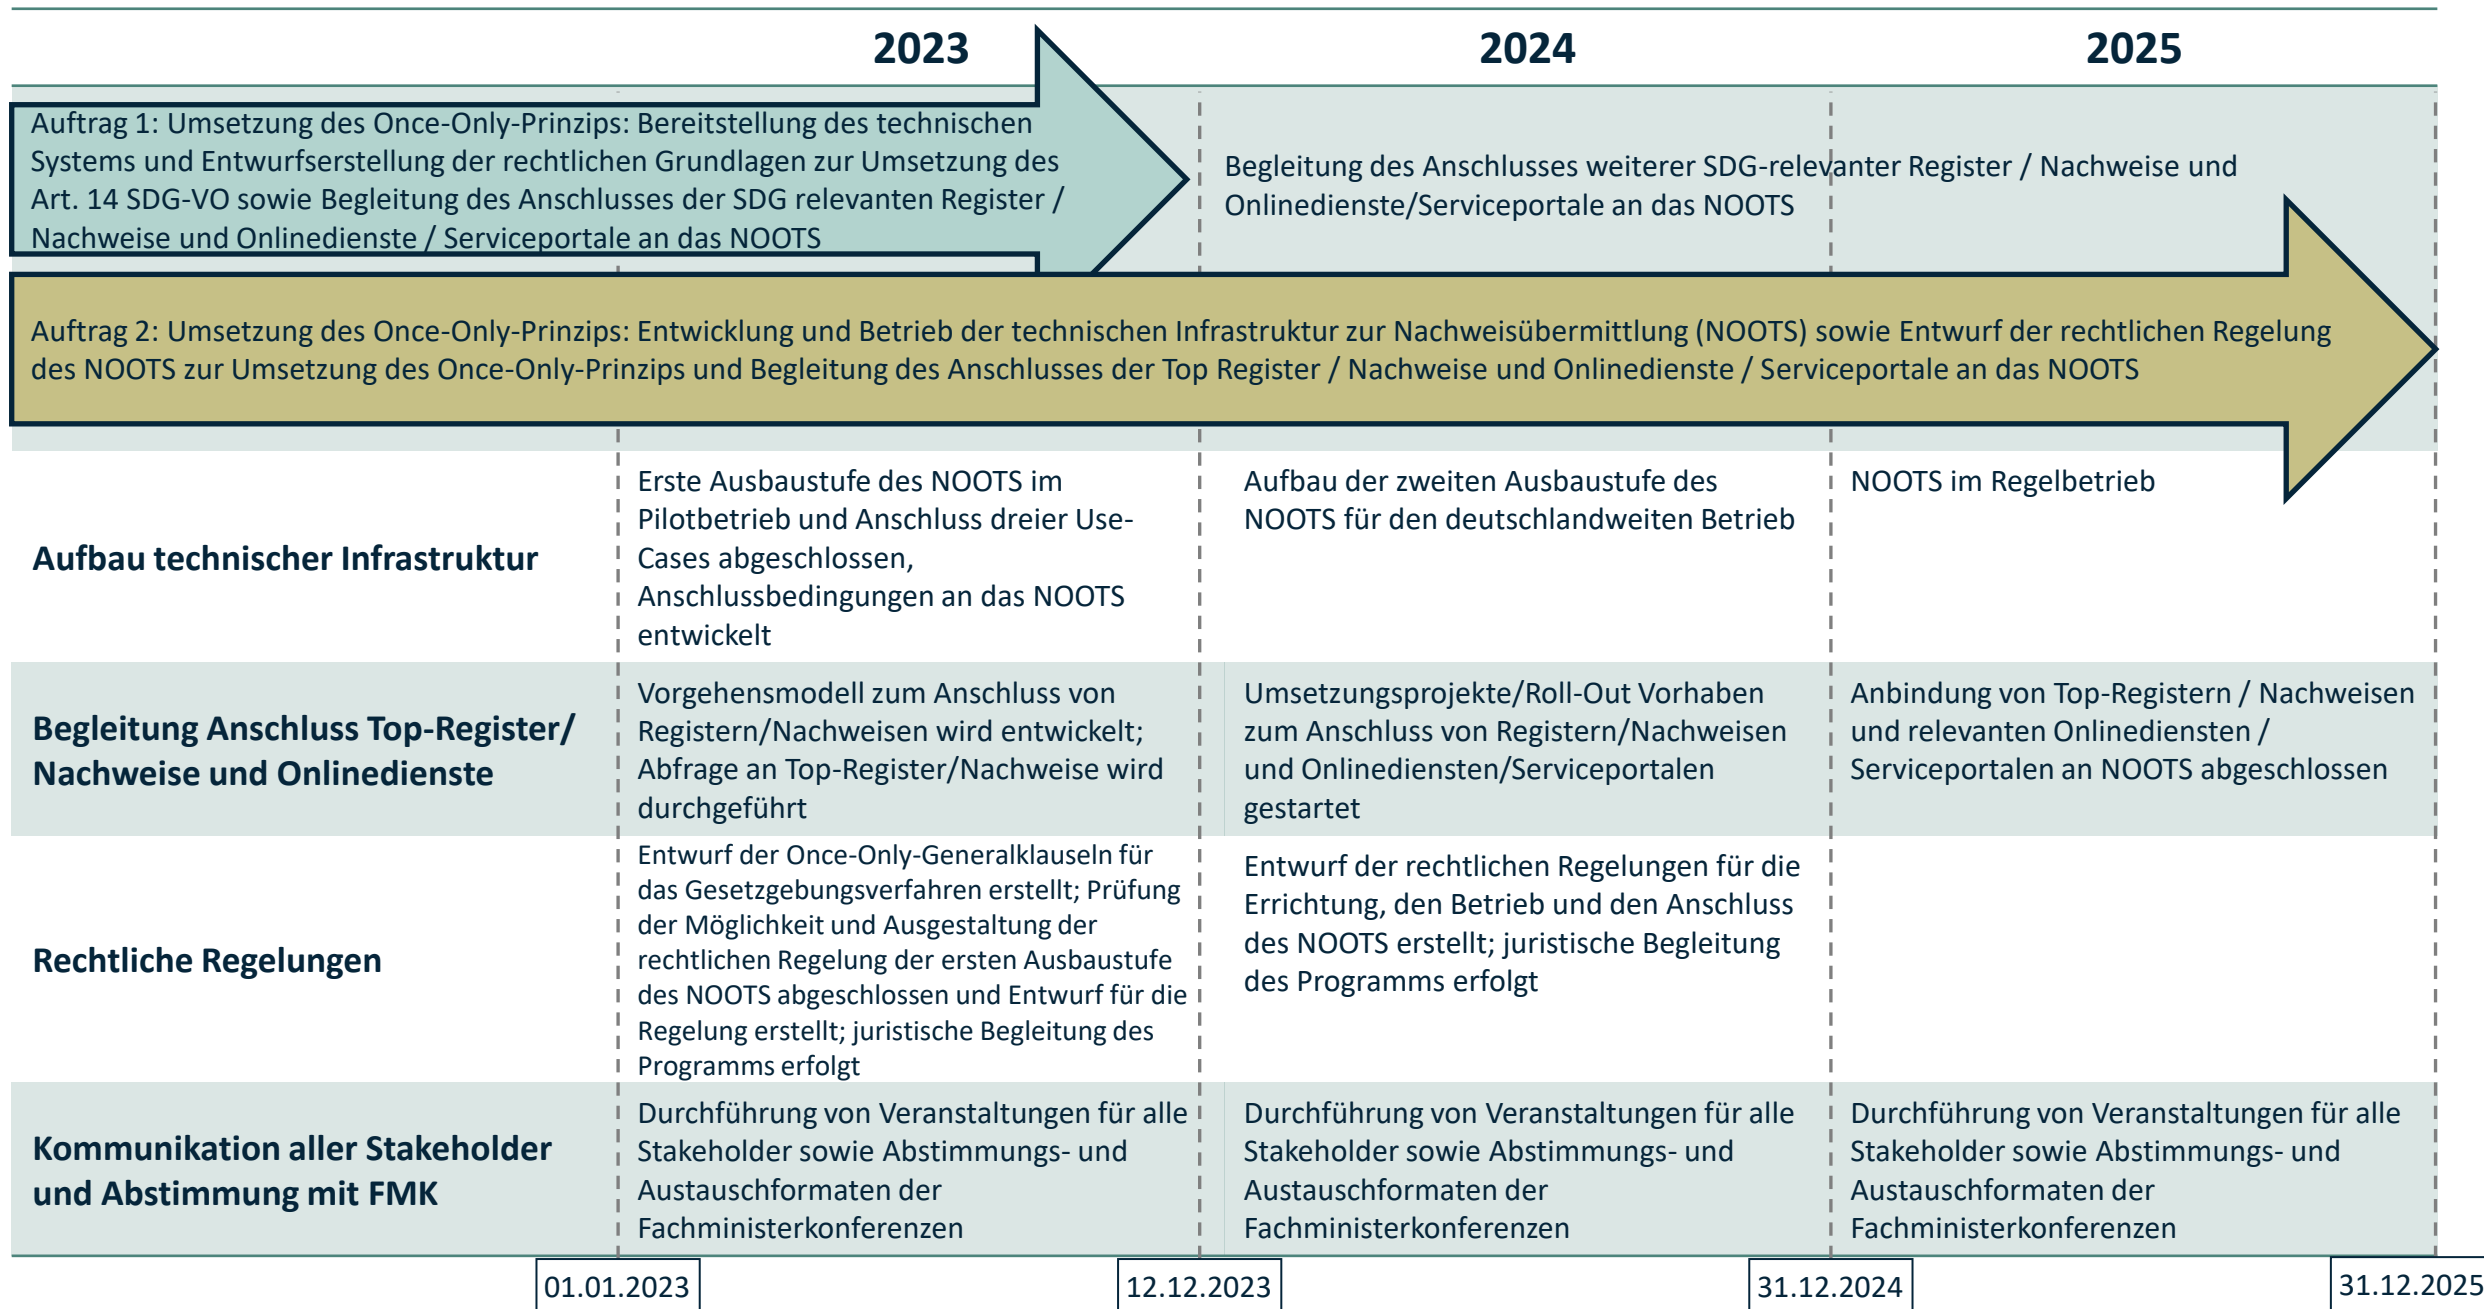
2023

2024

2025

Auftrag 1: Umsetzung des Once-Only-Prinzips: Bereitstellung des technischen Systems und Entwurfserstellung der rechtlichen Grundlagen zur Umsetzung des Art. 14 SDG-VO sowie Begleitung des Anschlusses der SDG relevanten Register / Nachweise und Onlinedienste / Serviceportale an das NOOTS

Begleitung des Anschlusses weiterer SDG-relevanter Register / Nachweise und Onlinedienste/Serviceportale an das NOOTS

Auftrag 2: Umsetzung des Once-Only-Prinzips: Entwicklung und Betrieb der technischen Infrastruktur zur Nachweisübermittlung (NOOTS) sowie Entwurf der rechtlichen Regelung des NOOTS zur Umsetzung des Once-Only-Prinzips und Begleitung des Anschlusses der Top Register / Nachweise und Onlinedienste / Serviceportale an das NOOTS

| | | | |
|---|---|---|---|
| Aufbau technischer Infrastruktur | Erste Ausbaustufe des NOOTS im Pilotbetrieb und Anschluss dreier Use-Cases abgeschlossen, Anschlussbedingungen an das NOOTS entwickelt | Aufbau der zweiten Ausbaustufe des NOOTS für den deutschlandweiten Betrieb | NOOTS im Regelbetrieb |
| Begleitung Anschluss Top-Register/ Nachweise und Onlinedienste | Vorgehensmodell zum Anschluss von Registern/Nachweisen wird entwickelt; Abfrage an Top-Register/Nachweise wird durchgeführt | Umsetzungsprojekte/Roll-Out Vorhaben zum Anschluss von Registern/Nachweisen und Onlinediensten/Serviceportalen gestartet | Anbindung von Top-Registern / Nachweisen und relevanten Onlinediensten / Serviceportalen an NOOTS abgeschlossen |
| Rechtliche Regelungen | Entwurf der Once-Only-Generalklauseln für das Gesetzgebungsverfahren erstellt; Prüfung der Möglichkeit und Ausgestaltung der rechtlichen Regelung der ersten Ausbaustufe des NOOTS abgeschlossen und Entwurf für die Regelung erstellt; juristische Begleitung des Programms erfolgt | Entwurf der rechtlichen Regelungen für die Errichtung, den Betrieb und den Anschluss des NOOTS erstellt; juristische Begleitung des Programms erfolgt | |
| Kommunikation aller Stakeholder und Abstimmung mit FMK | Durchführung von Veranstaltungen für alle Stakeholder sowie Abstimmungs- und Austauschformaten der Fachministerkonferenzen | Durchführung von Veranstaltungen für alle Stakeholder sowie Abstimmungs- und Austauschformaten der Fachministerkonferenzen | Durchführung von Veranstaltungen für alle Stakeholder sowie Abstimmungs- und Austauschformaten der Fachministerkonferenzen |

01.01.2023 12.12.2023 31.12.2024 31.12.2025